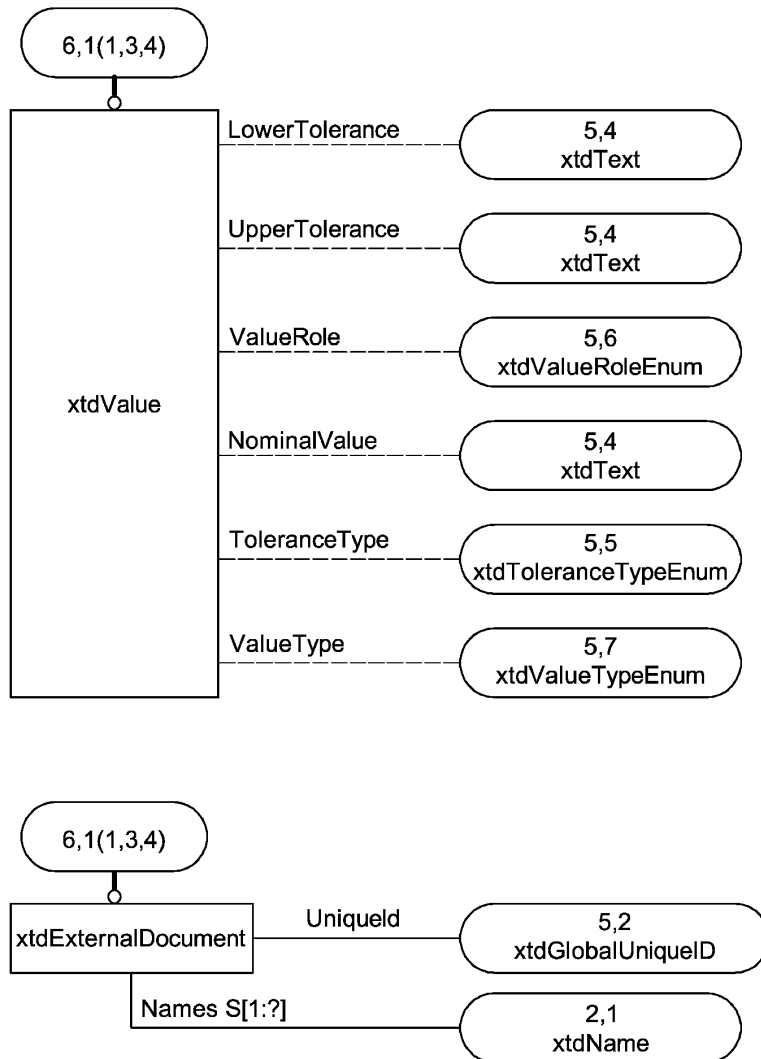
6,1(1,3,4)

xtdValue

LowerTolerance

5,4
xtdText

UpperTolerance

5,4
xtdText

ValueRole

5,6
xtdValueRoleEnum

NominalValue

5,4
xtdText

ToleranceType

5,5
xtdToleranceTypeEnum

ValueType

5,7
xtdValueTypeEnum

6,1(1,3,4)

xtdExternalDocument

UniqueId

5,2
xtdGlobalUniqueID

Names S[1:?]

2,1
xtdName